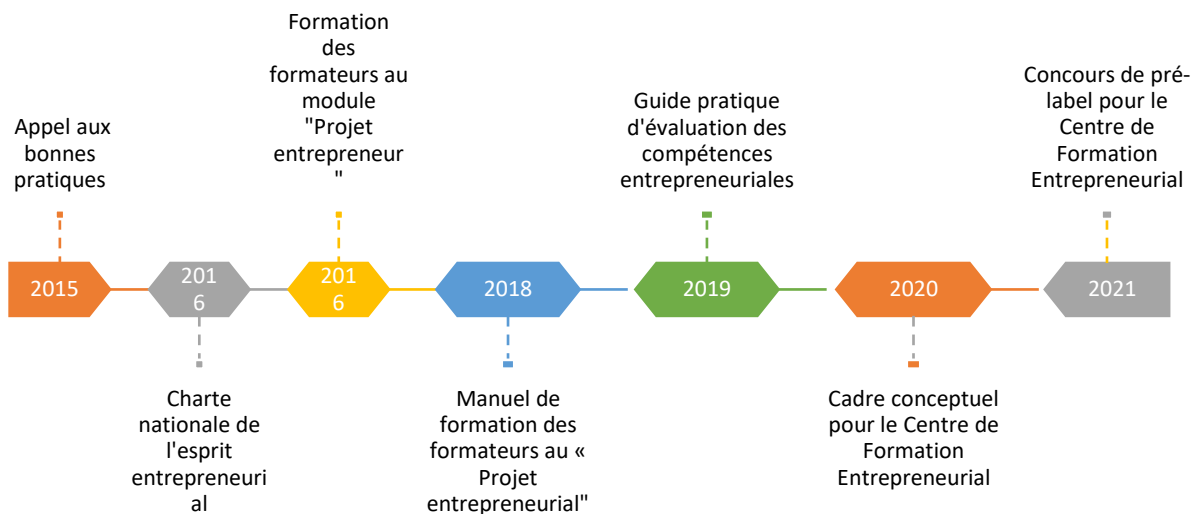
Appel aux bonnes pratiques

Formation des formateurs au module "Projet entrepreneur "

Guide pratique d'évaluation des compétences entrepreneuriales

Concours de pré-label pour le Centre de Formation Entrepreneurial

2015

2016

2016

2018

2019

2020

2021

Charte nationale de l'esprit entrepreneurial

Manuel de formation des formateurs au « Projet entrepreneurial"

Cadre conceptuel pour le Centre de Formation Entrepreneurial